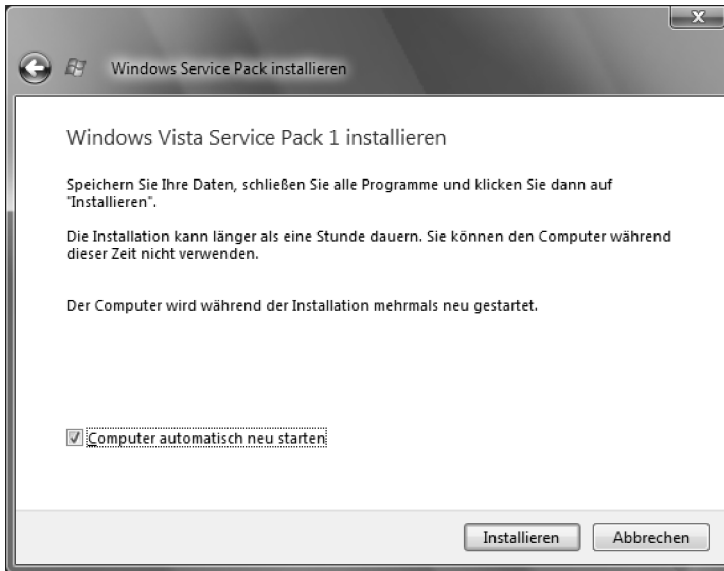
Windows Service Pack installieren

Windows Vista Service Pack 1 installieren

Speichern Sie Ihre Daten, schließen Sie alle Programme und klicken Sie dann auf "Installieren".

Die Installation kann länger als eine Stunde dauern. Sie können den Computer während dieser Zeit nicht verwenden.

Der Computer wird während der Installation mehrmals neu gestartet.

Computer automatisch neu starten

Installieren
Abbrechen